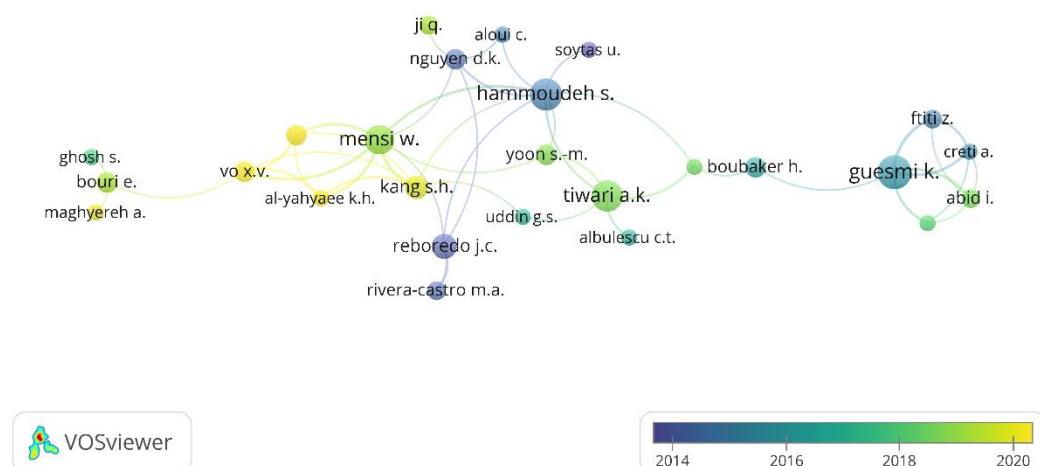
ji q.
aloui c.
soytas u.
nguyen d.k.
hammoudeh s.
ftiti z.
ghosh s.
mensi w.
creti a.
yoon s.-m.
boubaker h.
guesmi k.
vo x.v.
bouri e.
kang s.h.
tiwari a.k.
abid i.
al-yahyaee k.h.
maghyereh a.
uddin g.s.
albulescu c.t.
reboredo j.c.
rivera-castro m.a.
VOSviewer
2014
2016
2018
2020